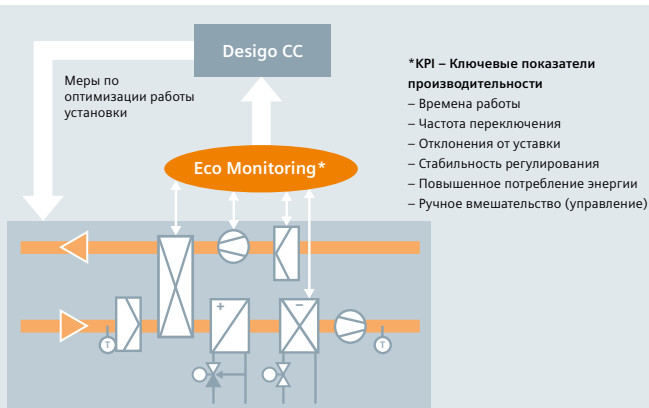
Desigo CC

Меры по оптимизации работы установки

Eco Monitoring*

*KPI – Ключевые показатели производительности
– Времена работы
– Частота переключения
– Отклонения от уставки
– Стабильность регулирования
– Повышенное потребление энергии
– Ручное вмешательство (управление)

+
–
T
T